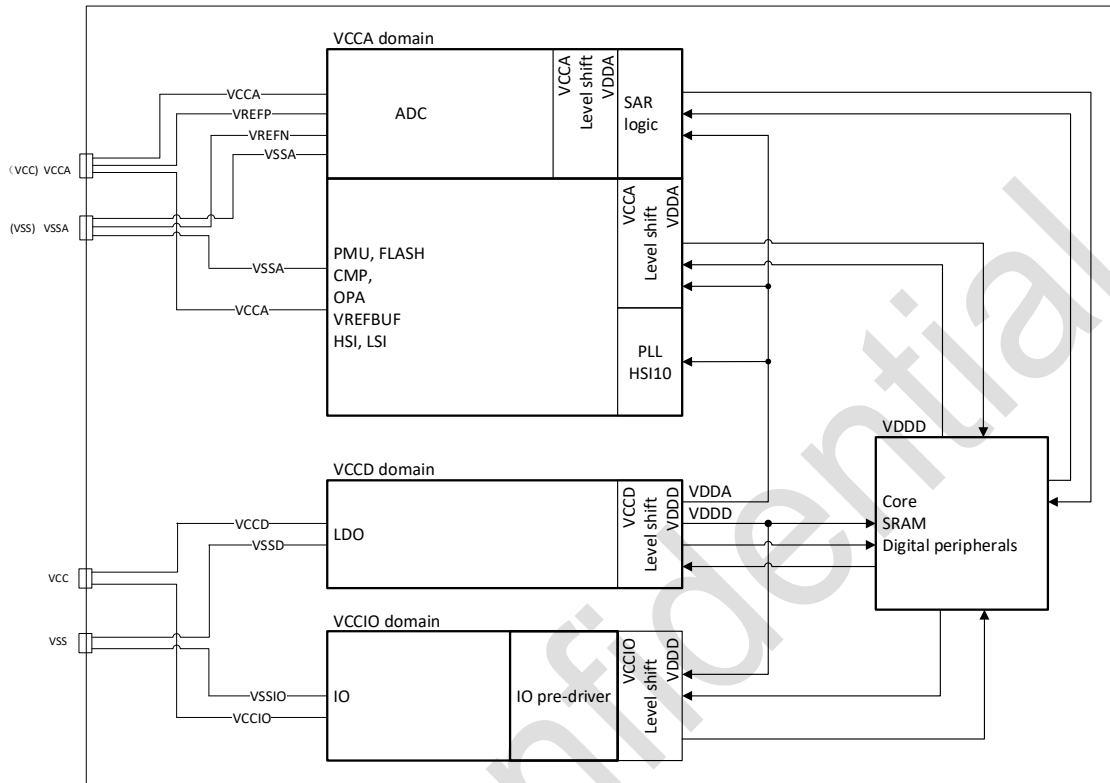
VCCA domain

VCCA
VREFP
VREFN
VSSA
(VCC) VCCA
(VSS) VSSA
VSSA
VCCA

ADC
VCCA Level shift VDDA
SAR logic

PMU, FLASH
CMP,
OPA
VREFBUF
HSI, LSI
VCCA Level shift VDDA
PLL
HSI10

VDDD

VCCD domain
VCCD
VSSD
VCC
VSS
LDO
VCCD Level shift VDDD
VDDA
VDDD

Core
SRAM
Digital peripherals

VCCIO domain
VSSIO
VCCIO
IO
IO pre-driver
VCCIO Level shift VDDD

Confidential